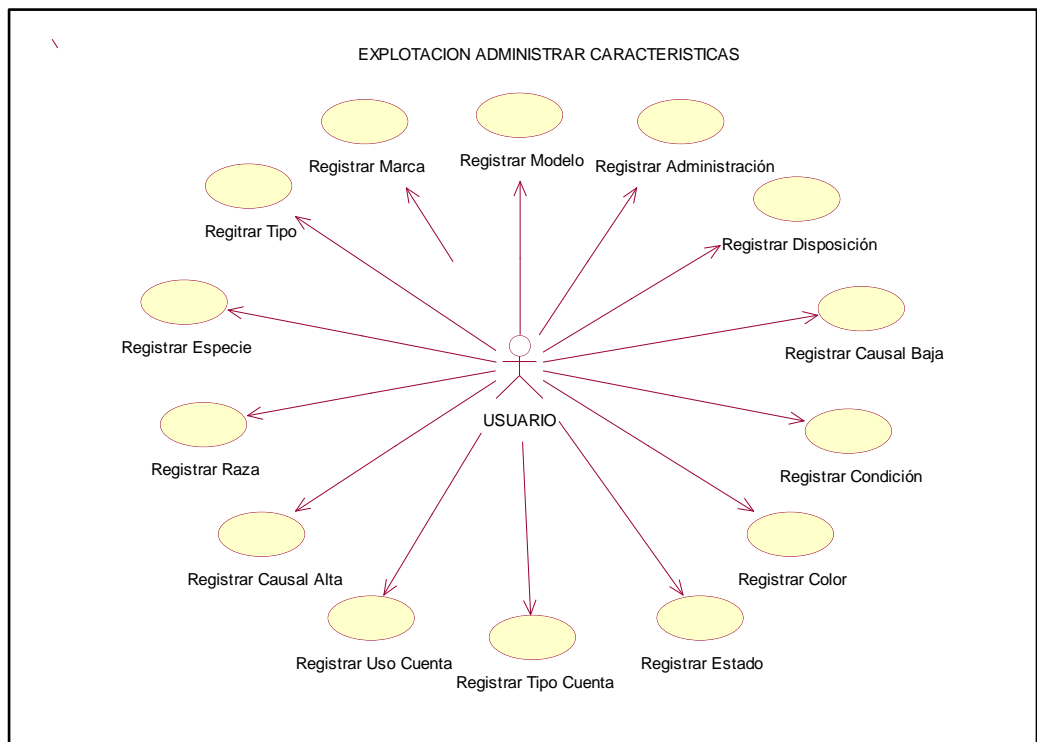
EXPLOTACION ADMINISTRAR CARACTERISTICAS

Registrar Marca

Registrar Modelo

Registrar Administración

Regitrar Tipo

Registrar Disposición

Registrar Especie

Registrar Causal Baja

USUARIO

Registrar Raza

Registrar Condición

Registrar Causal Alta

Registrar Color

Registrar Uso Cuenta

Registrar Estado

Registrar Tipo Cuenta